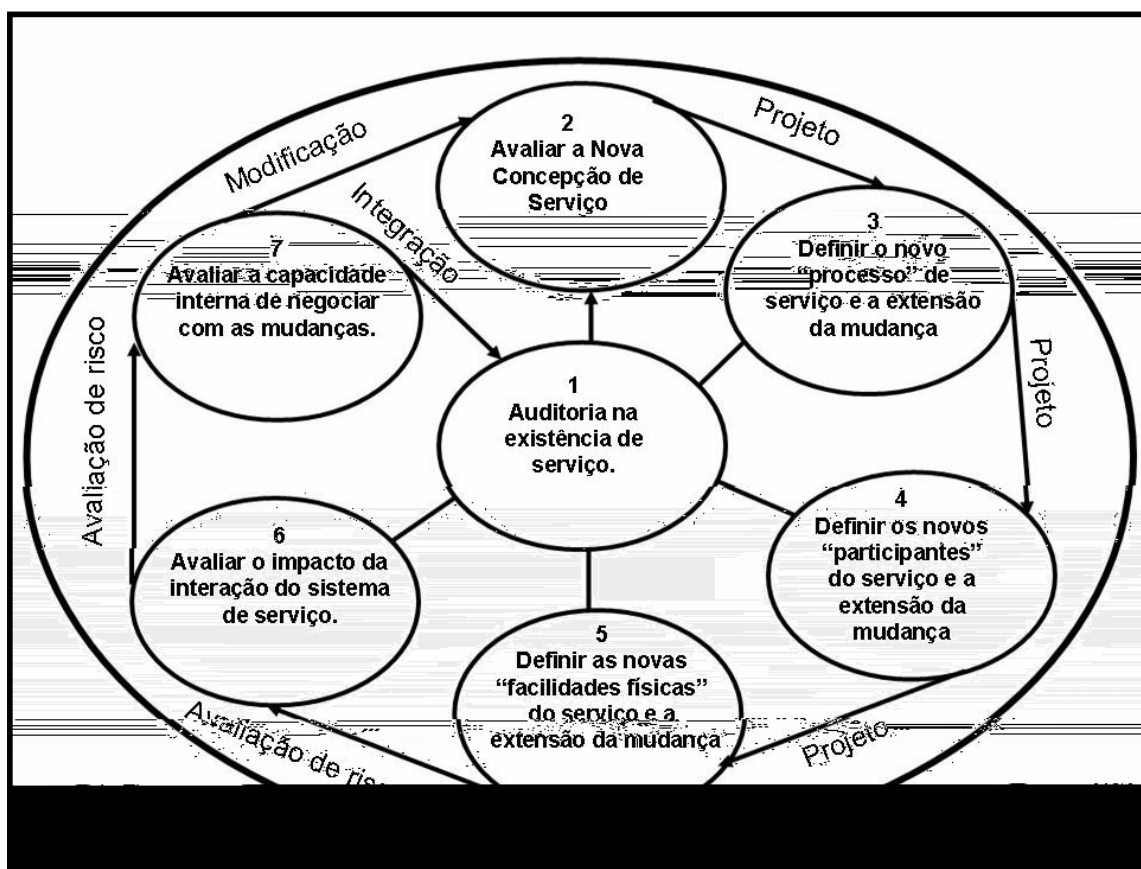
Modificação

2
Avaliar a Nova Concepção de Serviço

Projeto

Integração

7
Avaliar a capacidade interna de negociar com as mudanças.

3
Definir o novo "processo" de serviço e a extensão da mudança

Avaliação de risco

1
Auditoria na existência de serviço.

Projeto

6
Avaliar o impacto da interação do sistema de serviço.

4
Definir os novos "participantes" do serviço e a extensão da mudança

5
Definir as novas "facilidades físicas" do serviço e a extensão da mudança

Avaliação de ris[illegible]

Projeto